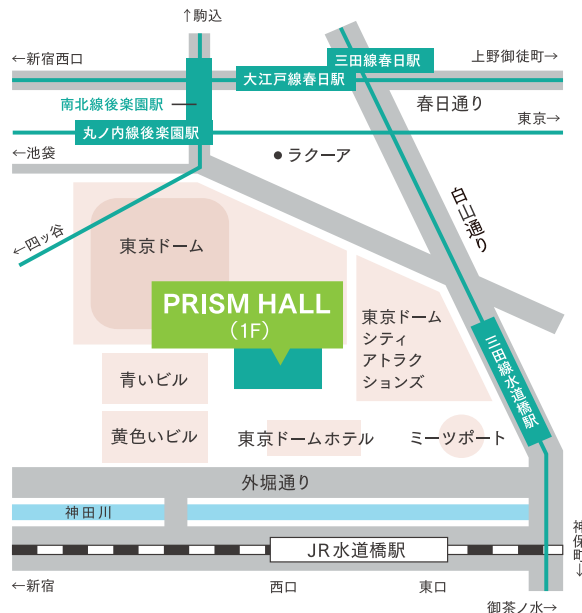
↑駒込

←新宿西口

三田線春日駅

上野御徒町→

大江戸線春日駅

南北線後楽園駅

春日通り

丸ノ内線後楽園駅

東京→

←池袋

ラクーア

←四ッ谷

白山通り

東京ドーム

PRISM HALL
（1F）

東京ドーム
シティ
アトラク
ションズ

三田線水道橋駅

青いビル

黄色いビル

東京ドームホテル

ミーツポート

外堀通り

神田川

JR水道橋駅

神保町↓

←新宿

西口

東口

御茶ノ水→